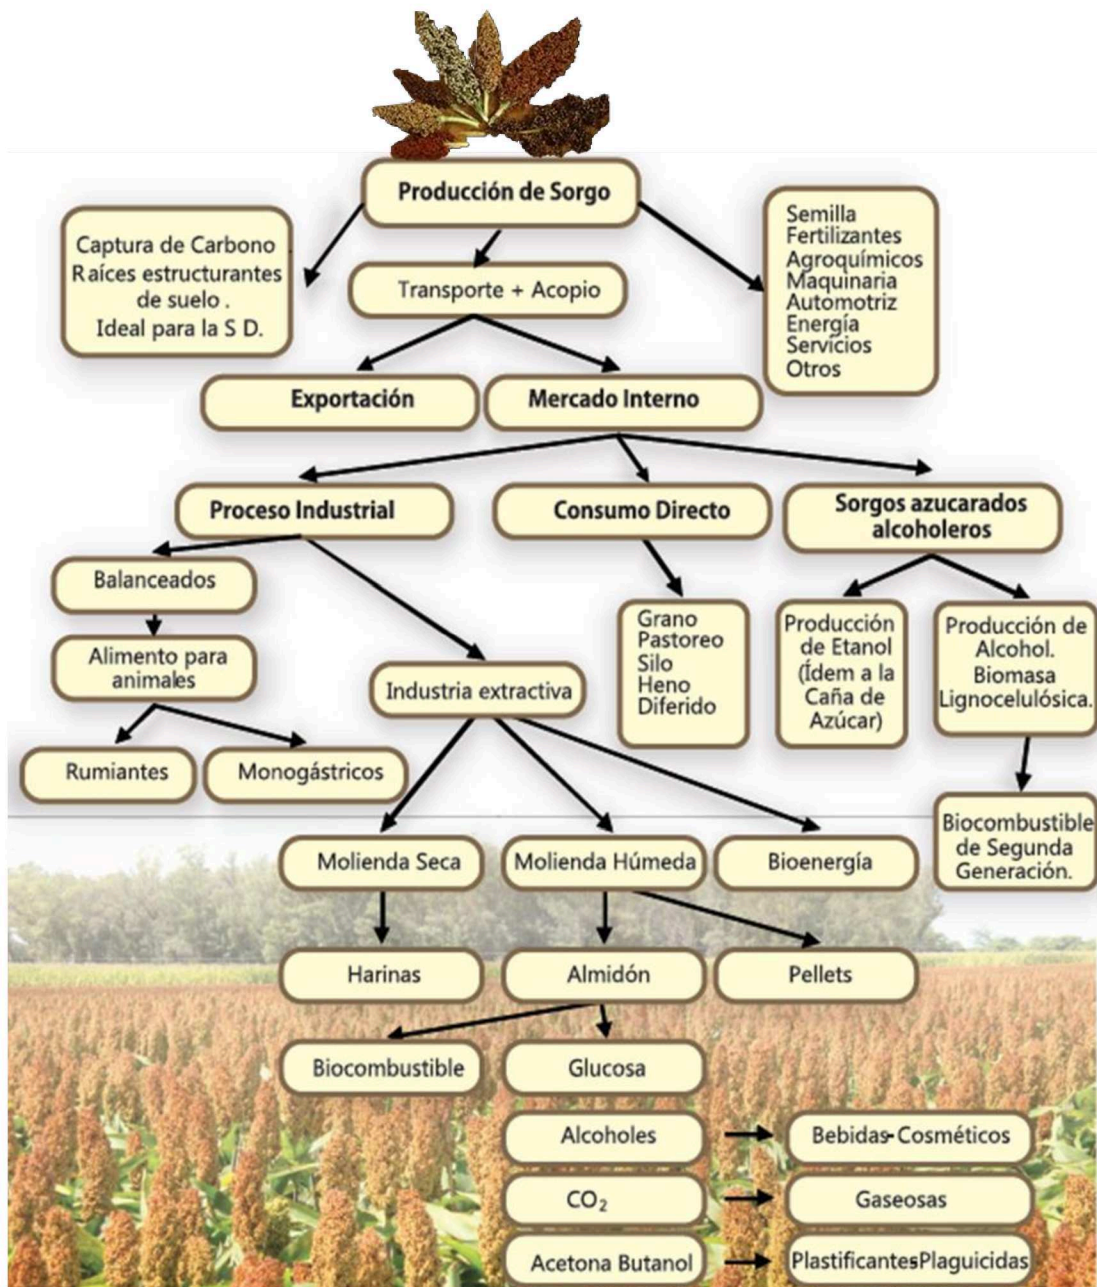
Producción de Sorgo

Captura de Carbono
Raíces estructurantes de suelo .
Ideal para la S D.

Transporte + Acopio

Semilla
Fertilizantes
Agroquímicos
Maquinaria
Automotriz
Energía
Servicios
Otros

Exportación

Mercado Interno

Proceso Industrial

Consumo Directo

Sorgos azucarados alcoholeros

Balanceados

Alimento para animales

Rumiantes

Monogástricos

Industria extractiva

Grano
Pastoreo
Silo
Heno
Diferido

Producción de Etanol (Ídem a la Caña de Azúcar)

Producción de Alcohol. Biomasa Lignocelulósica.

Biocombustible de Segunda Generación.

Molienda Seca

Molienda Húmeda

Bioenergía

Harinas

Almidón

Pellets

Biocombustible

Glucosa

Alcoholes

Bebidas-Cosméticos

$CO_2$

Gaseosas

Acetona Butanol

PlastificantesPlaguicidas